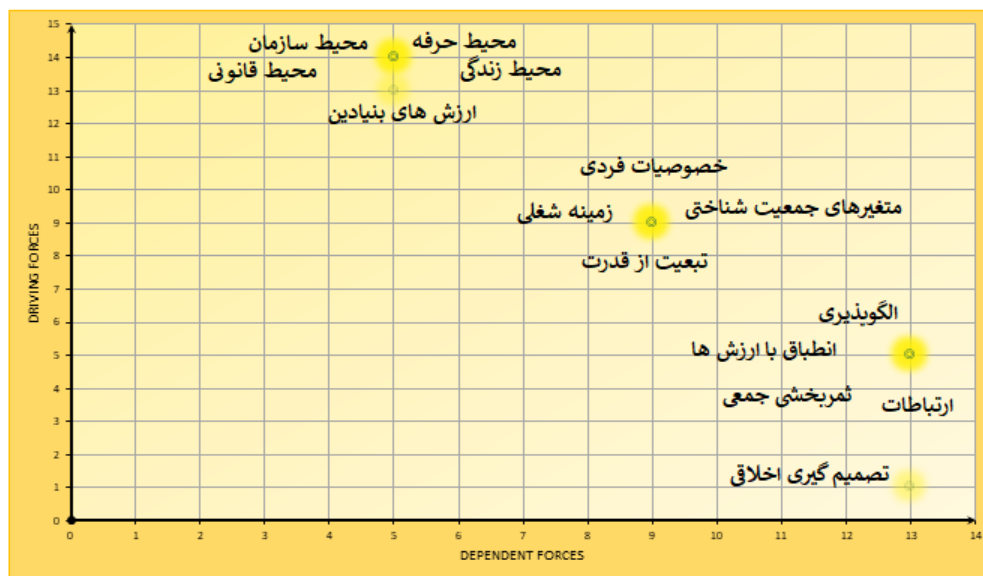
15
14
13
12
11
10
9
8
7
6
5
4
3
2
1
0

DRIVING FORCES

محیط سازمان
محیط حرفه
محیط قانونی
محیط زندگی
ارزش های بنیادین

خصوصیات فردی
زمینه شغلی
متغیرهای جمعیت شناختی
تبعیت از قدرت

الگوپذیری
انطباق با ارزش ها
ثمربخشی جمعی
ارتباطات

تصمیم گیری اخلاق

0 1 2 3 4 5 6 7 8 9 10 11 12 13 14

DEPENDENT FORCES